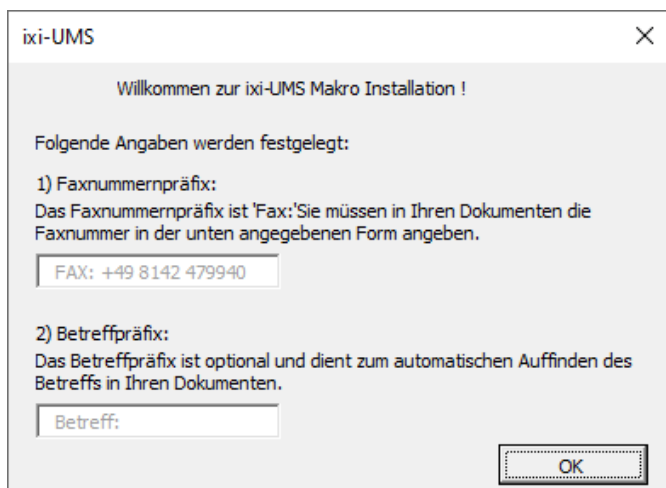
ixi-UMS

×

Willkommen zur ixi-UMS Makro Installation !

Folgende Angaben werden festgelegt:

1) Faxnummernpräfix:
Das Faxnummernpräfix ist 'Fax:'Sie müssen in Ihren Dokumenten die Faxnummer in der unten angegebenen Form angeben.

FAX: +49 8142 479940

2) Betreffpräfix:
Das Betreffpräfix ist optional und dient zum automatischen Auffinden des Betreffs in Ihren Dokumenten.

Betreff:

OK